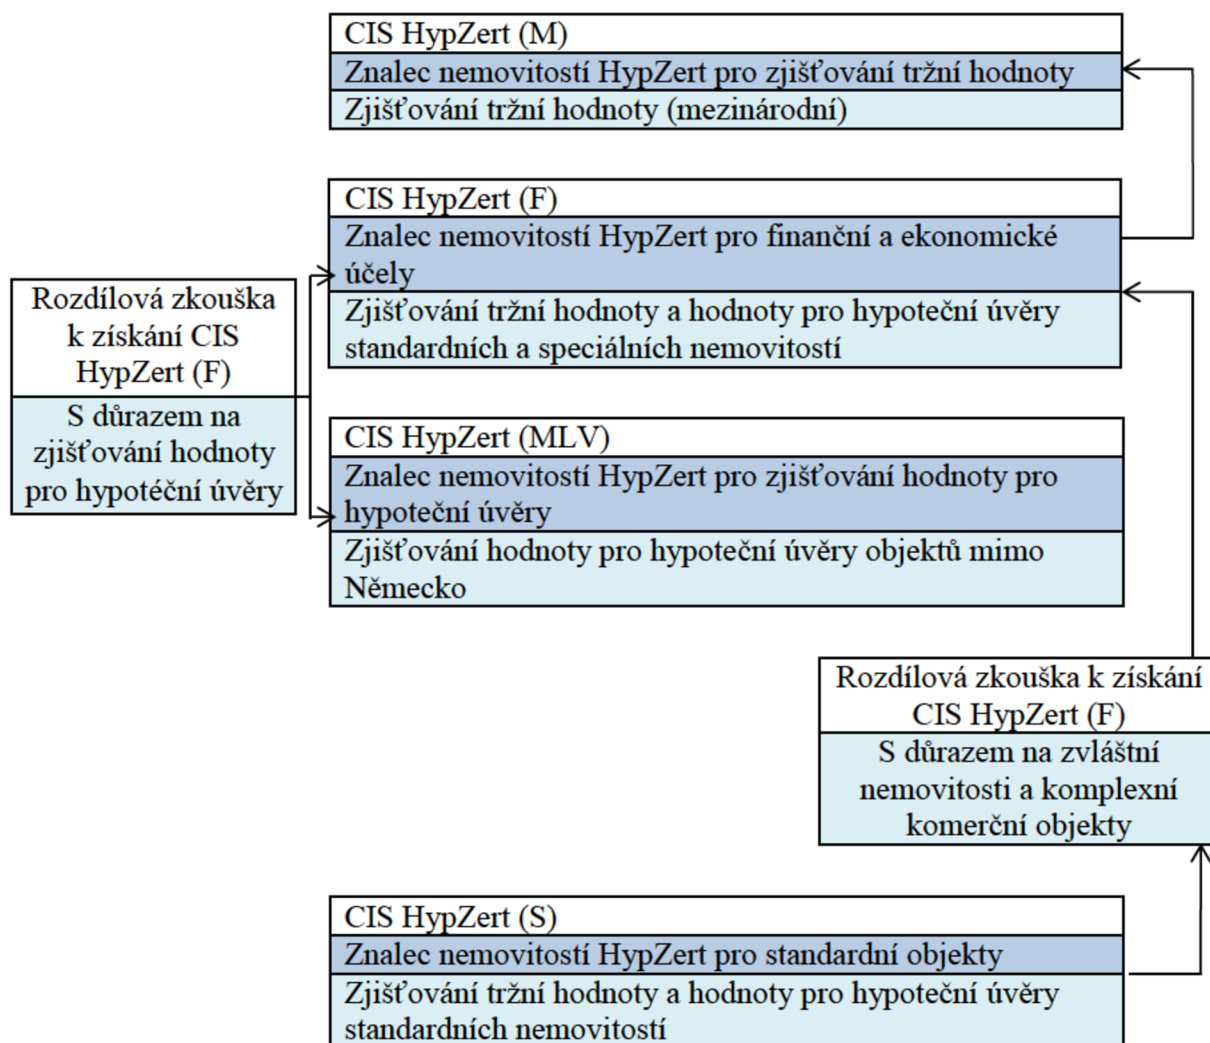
CIS HypZert (M)
Znalec nemovitostí HypZert pro zjišťování tržní hodnoty
Zjišťování tržní hodnoty (mezinárodní)

CIS HypZert (F)
Znalec nemovitostí HypZert pro finanční a ekonomické účely
Zjišťování tržní hodnoty a hodnoty pro hypoteční úvěry standardních a speciálních nemovitostí

Rozdílová zkouška k získání CIS HypZert (F)
S důrazem na zjišťování hodnoty pro hypotéční úvěry

CIS HypZert (MLV)
Znalec nemovitostí HypZert pro zjišťování hodnoty pro hypoteční úvěry
Zjišťování hodnoty pro hypoteční úvěry objektů mimo Německo

Rozdílová zkouška k získání CIS HypZert (F)
S důrazem na zvláštní nemovitosti a komplexní komerční objekty

CIS HypZert (S)
Znalec nemovitostí HypZert pro standardní objekty
Zjišťování tržní hodnoty a hodnoty pro hypoteční úvěry standardních nemovitostí